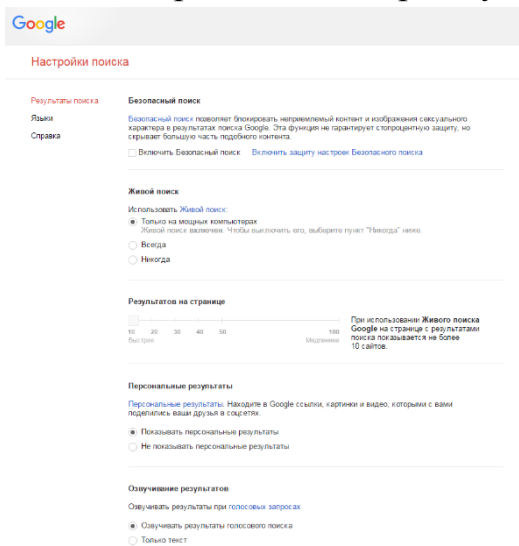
Google

Настройки поиска

Результаты поиска
Языки
Справка

Безопасный поиск

Безопасный поиск позволяет блокировать неприемлемый контент и изображения сексуального характера в результатах поиска Google. Эта функция не гарантирует стопроцентную защиту, но скрывает большую часть подобного контента.

Включить Безопасный поиск   Включить защиту настроек Безопасного поиска

Живой поиск

Использовать Живой поиск:

Только на мощных компьютерах
Живой поиск включен. Чтобы выключить его, выберите пункт "Никогда" ниже.

Всегда

Никогда

Результатов на странице

10 20 30 40 50 100
Быстрее Медленнее

При использовании Живого поиска Google на странице с результатами поиска показывается не более 10 сайтов.

Персональные результаты

Персональные результаты. Находите в Google ссылки, картинки и видео, которыми с вами поделились ваши друзья в соцсетях.

Показывать персональные результаты

Не показывать персональные результаты

Озвучивание результатов

Озвучивать результаты при голосовых запросах

Озвучивать результаты голосового поиска

Только текст